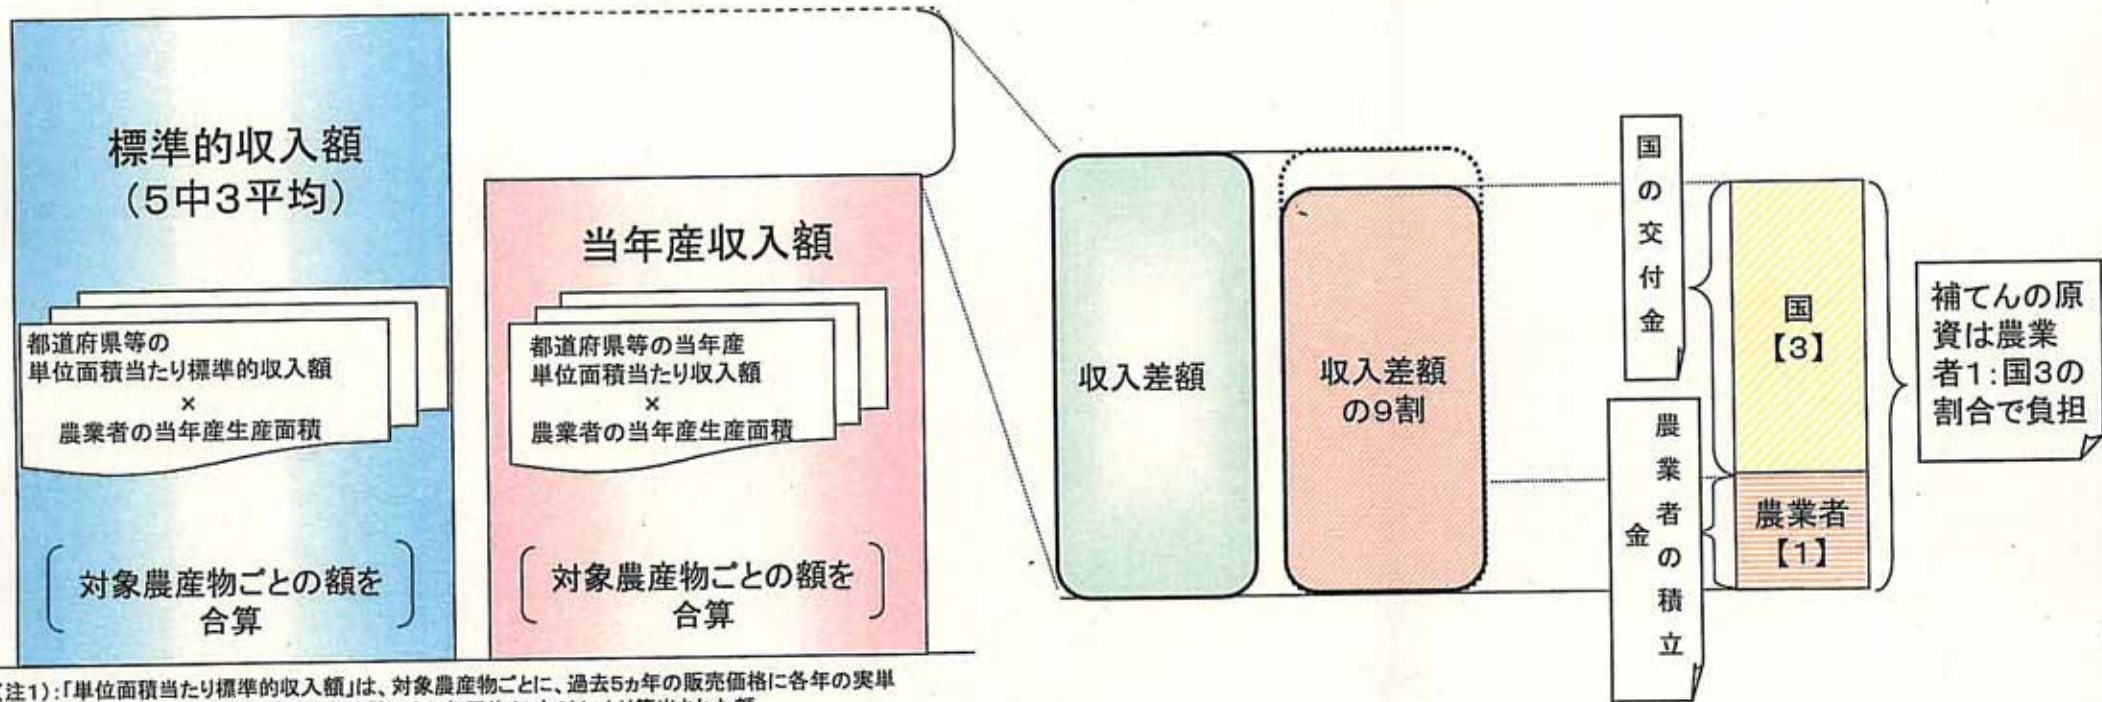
標準的収入額
(5中3平均)

都道府県等の
単位面積当たり標準的収入額
×
農業者の当年産生産面積

対象農産物ごとの額を
合算

当年産収入額

都道府県等の当年産
単位面積当たり収入額
×
農業者の当年産生産面積

対象農産物ごとの額を
合算

収入差額

収入差額
の9割

国の交付金

農業者の積立金

国
【3】

農業者
【1】

補てんの原資は農業者1:国3の割合で負担

(注1):「単位面積当たり標準的収入額」は、対象農産物ごとに、過去5ヵ年の販売価格に各年の実単
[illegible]